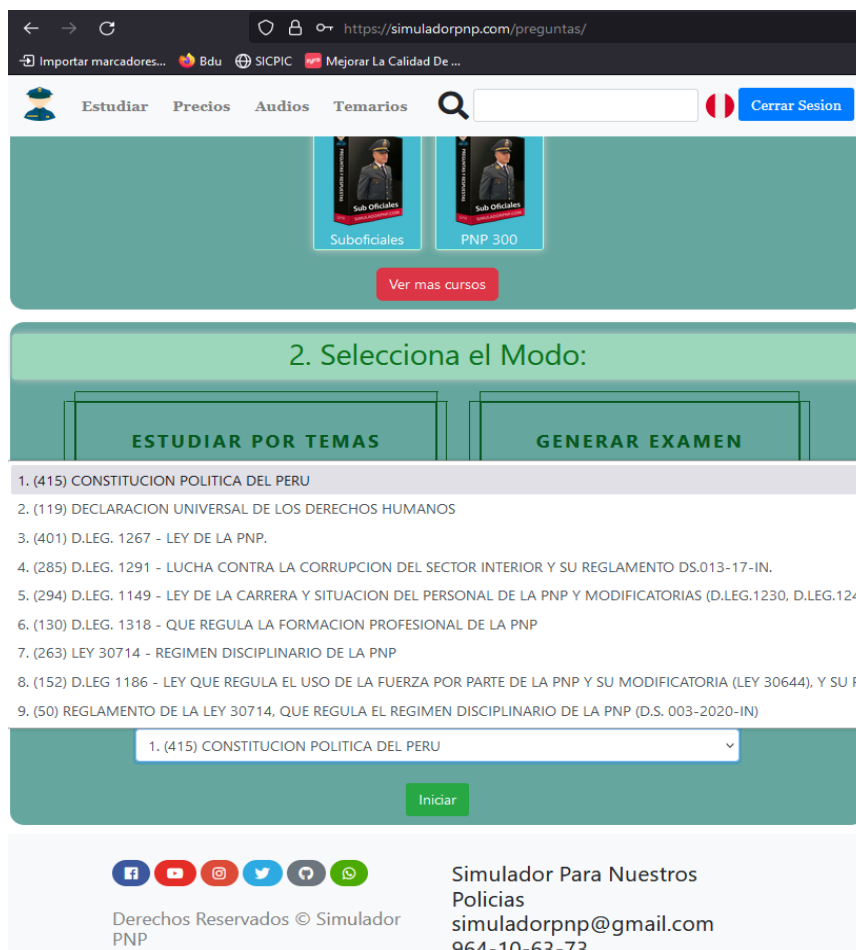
https://simuladorpnp.com/preguntas/

Importar marcadores... Bdu SICPIC Mejorar La Calidad De ...

Estudiar Precios Audios Temarios

Cerrar Sesion

Sub Oficiales
Suboficiales

Sub Oficiales
PNP 300

Ver mas cursos

2. Selecciona el Modo:

ESTUDIAR POR TEMAS

GENERAR EXAMEN

1. (415) CONSTITUCION POLITICA DEL PERU
2. (119) DECLARACION UNIVERSAL DE LOS DERECHOS HUMANOS
3. (401) D.LEG. 1267 - LEY DE LA PNP.
4. (285) D.LEG. 1291 - LUCHA CONTRA LA CORRUPCION DEL SECTOR INTERIOR Y SU REGLAMENTO DS.013-17-IN.
5. (294) D.LEG. 1149 - LEY DE LA CARRERA Y SITUACION DEL PERSONAL DE LA PNP Y MODIFICATORIAS (D.LEG.1230, D.LEG.12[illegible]
6. (130) D.LEG. 1318 - QUE REGULA LA FORMACION PROFESIONAL DE LA PNP
7. (263) LEY 30714 - REGIMEN DISCIPLINARIO DE LA PNP
8. (152) D.LEG 1186 - LEY QUE REGULA EL USO DE LA FUERZA POR PARTE DE LA PNP Y SU MODIFICATORIA (LEY 30644), Y SU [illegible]
9. (50) REGLAMENTO DE LA LEY 30714, QUE REGULA EL REGIMEN DISCIPLINARIO DE LA PNP (D.S. 003-2020-IN)

1. (415) CONSTITUCION POLITICA DEL PERU

Iniciar

Derechos Reservados © Simulador PNP

Simulador Para Nuestros Policias
simuladorpnp@gmail.com
964-10-63-73